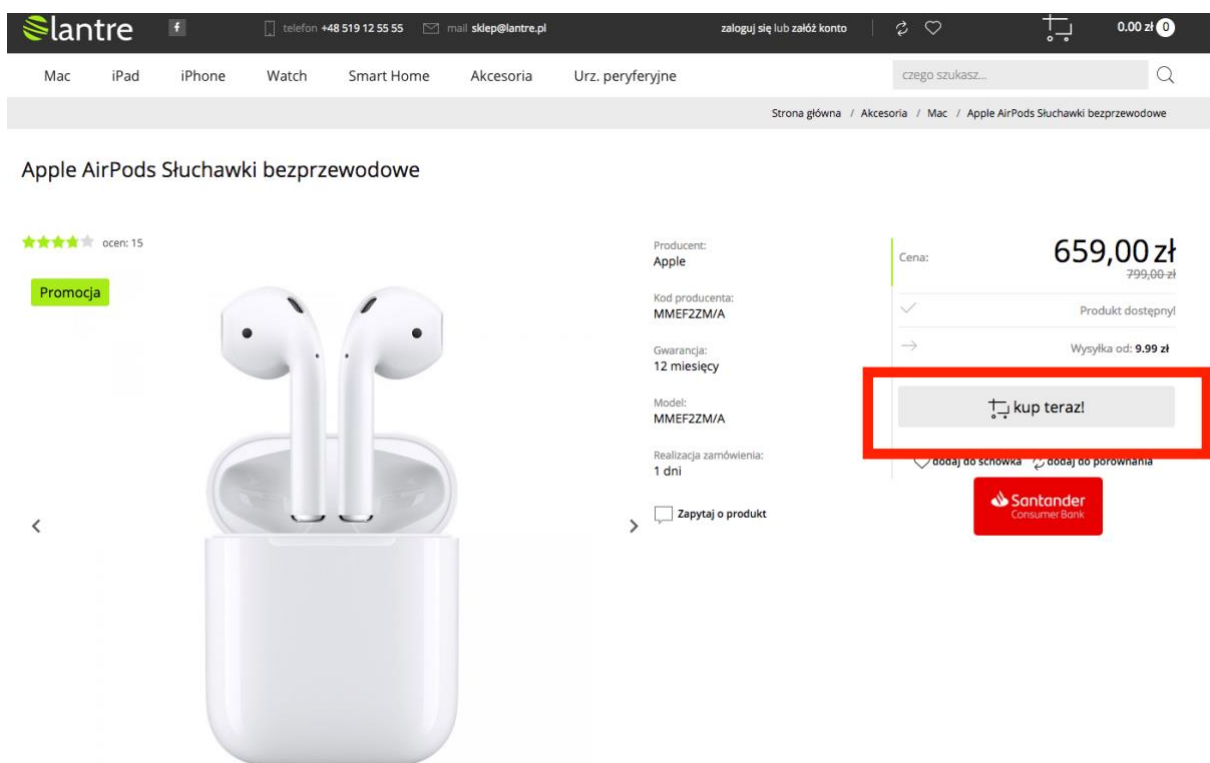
lantre f telefon +48 519 12 55 55 mail sklep@lantre.pl zaloguj się lub załóż konto 0.00 zł 0

Mac iPad iPhone Watch Smart Home Akcesoria Urz. peryferyjne czego szukasz...

Strona główna / Akcesoria / Mac / Apple AirPods Słuchawki bezprzewodowe

Apple AirPods Słuchawki bezprzewodowe

ocen: 15

Promocja

Producent:
Apple

Kod producenta:
MMEF2ZM/A

Gwarancja:
12 miesięcy

Model:
MMEF2ZM/A

Realizacja zamówienia:
1 dni

Zapytaj o produkt

Cena: 659,00 zł
799,00 zł

Produkt dostępny!

Wysyłka od: 9.99 zł

kup teraz!

dodaj do schowka dodaj do porównania

Santander
Consumer Bank